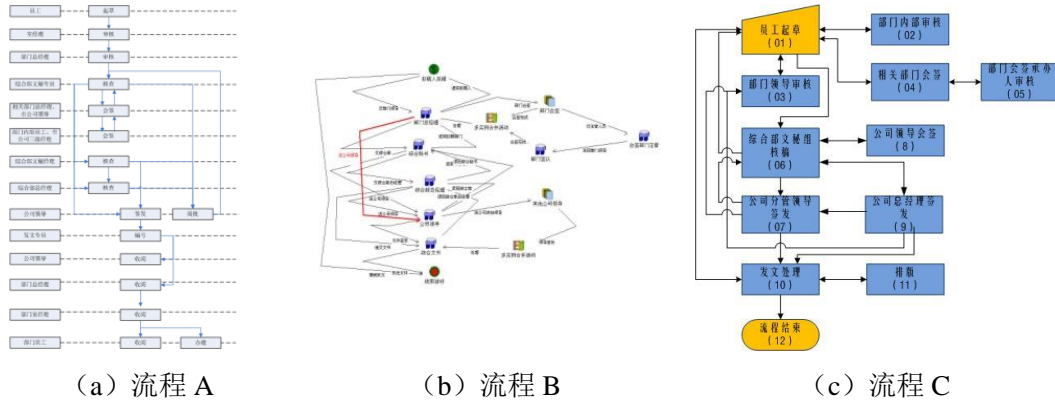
员工
起草
文档部
审核
部门总经理
审核
综合部文秘专员
核查
相关部门经理、公司领导
会签
部门内部员工、与公司门股经理
会签
综合部文秘经理
核查
综合部副总经理
核查
公司领导
签发
阅批
发文专员
编号
公司领导
收阅
部门总经理
收阅
部门副经理
收阅
部门员工
收阅
办理

（a）流程 A

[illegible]

（b）流程 B

员工起草
（01）
部门内部审核
（02）
部门领导审核
（03）
相关部门会签
（04）
部门会签承办人审核
（05）
综合部文秘组核稿
（06）
公司领导会签
（8）
公司分管领导签发
（07）
公司总经理签发
（9）
发文整理
（10）
排版
（11）
流程结束
（12）

（c）流程 C